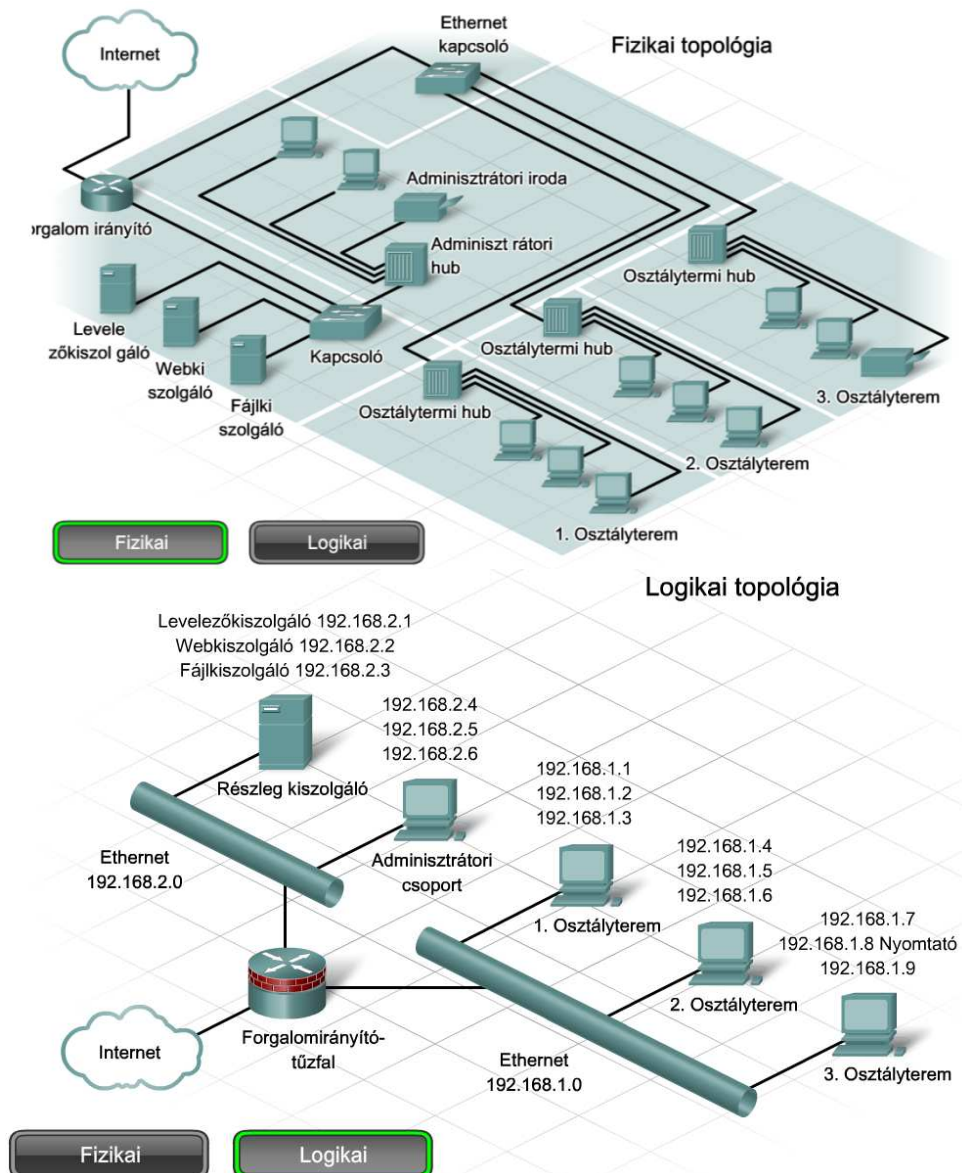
Internet

Ethernet kapcsoló

Fizikai topológia

Adminisztrátori iroda

orgalom irányító

Adminiszt rátori hub

Osztálytermi hub

Levele zőkiszol gáló

Webki szolgáló

Fájlki szolgáló

Kapcsoló

Osztálytermi hub

Osztálytermi hub

3. Osztályterem

2. Osztályterem

1. Osztályterem

Fizikai

Logikai

Logikai topológia

Levelezőkiszolgáló 192.168.2.1
Webkiszolgáló 192.168.2.2
Fájlkiszolgáló 192.168.2.3

192.168.2.4
192.168.2.5
192.168.2.6

Részleg kiszolgáló

192.168.1.1
192.168.1.2
192.168.1.3

Ethernet
192.168.2.0

Adminisztrátori csoport

192.168.1.4
192.168.1.5
192.168.1.6

1. Osztályterem

192.168.1.7
192.168.1.8 Nyomtató
192.168.1.9

2. Osztályterem

Internet

Forgalomirányító-tűzfal

Ethernet
192.168.1.0

3. Osztályterem

Fizikai

Logikai